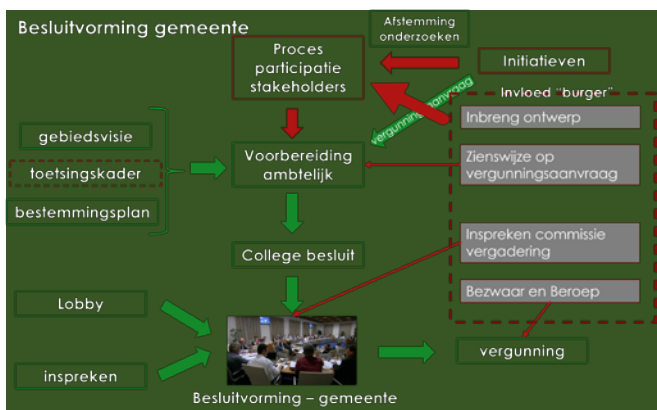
Besluitvorming gemeente

Afstemming onderzoeken

Proces participatie stakeholders

Initiatieven

vergunningsaanvraag

Invloed "burger"

Inbreng ontwerp

gebiedsvisie

toetsingskader

bestemmingsplan

Voorbereiding ambtelijk

Zienswijze op vergunningsaanvraag

College besluit

Inspreken commissie vergadering

Bezwaar en Beroep

Lobby

inspreken

vergunning

Besluitvorming – gemeente